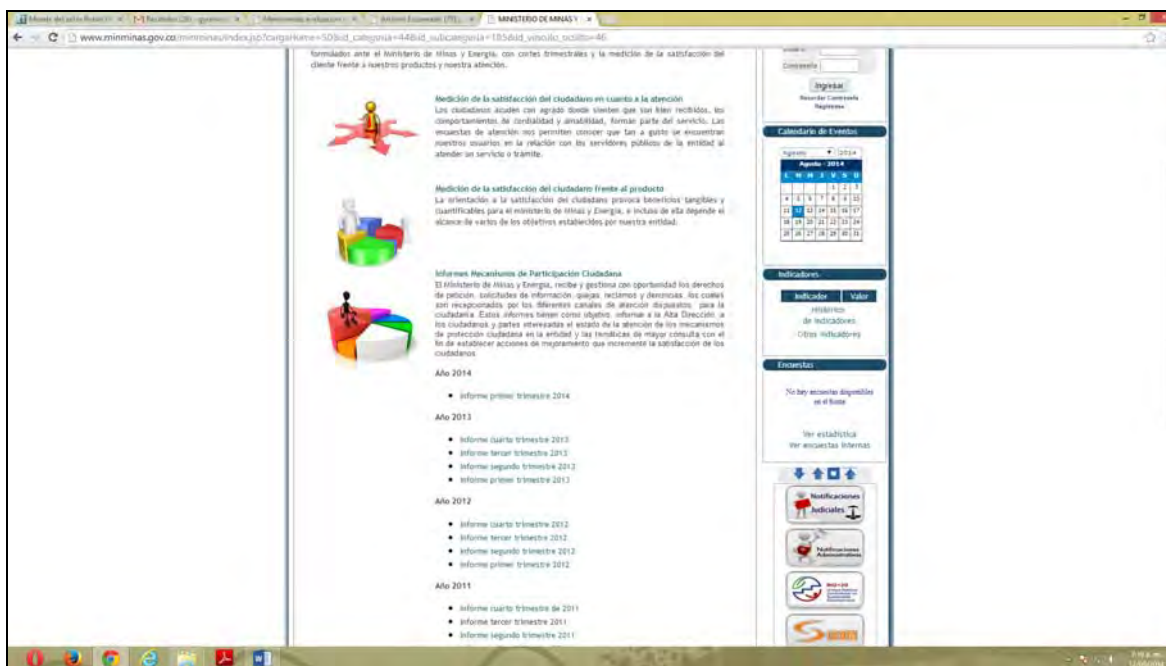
MINISTERIO DE MINAS Y

www.minminas.gov.co/minminas/index.jsp?cargaHome=50&id_categoria=44&id_subcategoria=185&id_vinculo_oculto=46

formulados ante el Ministerio de Minas y Energía, con cortes trimestrales y la medición de la satisfacción del cliente frente a nuestros productos y nuestra atención.

Medición de la satisfacción del ciudadano en cuanto a la atención
Los ciudadanos acuden con agrado donde sienten que son bien recibidos, los comportamientos de cordialidad y amabilidad, forman parte del servicio. Las encuestas de atención nos permiten conocer que tan a gusto se encuentran nuestros usuarios en la relación con los servidores públicos de la entidad al atender un servicio o trámite.

Medición de la satisfacción del ciudadano frente al producto
La orientación a la satisfacción del ciudadano provoca beneficios tangibles y cuantificables para el ministerio de Minas y Energía, e incluso de ella depende el alcance de varios de los objetivos establecidos por nuestra entidad.

Informes Mecanismos de Participación Ciudadana
El Ministerio de Minas y Energía, recibe y gestiona con oportunidad los derechos de petición, solicitudes de información, quejas, reclamos y denuncias, los cuales son recepcionados por los diferentes canales de atención dispuestos para la ciudadanía. Estos informes tienen como objetivo, informar a la Alta Dirección, a los ciudadanos y partes interesadas el estado de la atención de los mecanismos de protección ciudadana en la entidad y las temáticas de mayor consulta con el fin de establecer acciones de mejoramiento que incremente la satisfacción de los ciudadanos.

Año 2014
- Informe primer trimestre 2014

Año 2013
- Informe cuarto trimestre 2013
- Informe tercer trimestre 2013
- Informe segundo trimestre 2013
- Informe primer trimestre 2013

Año 2012
- Informe cuarto trimestre 2012
- Informe tercer trimestre 2012
- Informe segundo trimestre 2012
- Informe primer trimestre 2012

Año 2011
- Informe cuarto trimestre de 2011
- Informe tercer trimestre 2011
- Informe segundo trimestre 2011

Usuario
Contraseña
Ingresar
Recordar Contraseña
Registrese

Calendario de Eventos
Agosto 2014
Agosto - 2014
L M M J V S D
1 2 3
4 5 6 7 8 9 10
11 12 13 14 15 16 17
18 19 20 21 22 23 24
25 26 27 28 29 30 31

Indicadores
Indicador | Valor
Histórico de Indicadores
Otros Indicadores

Encuestas
No hay encuestas disponibles en el home
Ver estadística
Ver encuestas internas

Notificaciones Judiciales
Notificaciones Administrativas